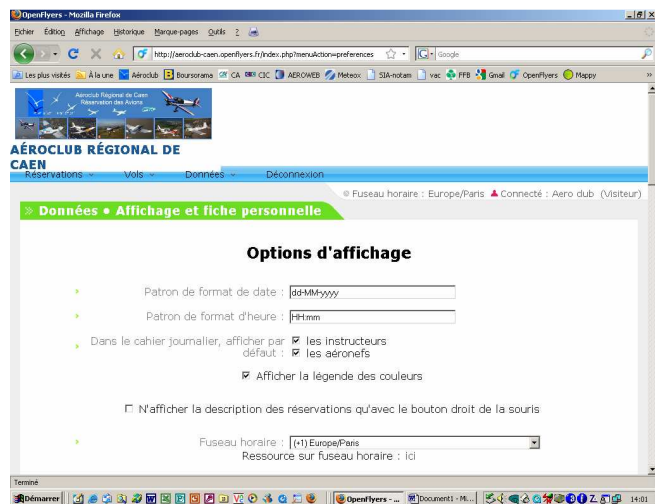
OpenFlyers - Mozilla Firefox

Fichier Édition Affichage Historique Marque-pages Outils ?

http://aeroclub-caen.openflyers.fr/index.php?menuAction=preferences

Google

Les plus visités À la une Aéroclub Boursorama CA CIC AEROWEB Meteox SIA-notam vac FFB Gmail OpenFlyers Mappy

Aéroclub Régional de Caen Réservation des Avions

AÉROCLUB RÉGIONAL DE CAEN

Réservations Vols Données Déconnexion

Fuseau horaire : Europe/Paris Connecté : Aero club (Visiteur)

» Données • Affichage et fiche personnelle

Options d'affichage

Patron de format de date : dd-MM-yyyy

Patron de format d'heure : HH:mm

Dans le cahier journalier, afficher par défaut : ☑ les instructeurs ☑ les aéronefs

☑ Afficher la légende des couleurs

☐ N'afficher la description des réservations qu'avec le bouton droit de la souris

Fuseau horaire : (+1) Europe/Paris

Ressource sur fuseau horaire : ici

Terminé

Démarrer OpenFlyers - ... Document1 - Mi... 14:01